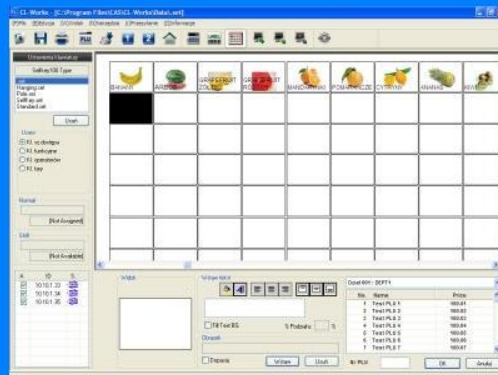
CL-Works - [C:\Program Files\CAS\CL-Works\Data1.set]

1)Plik 2)Edycja 3)Widok 4)Narzędzia 5)Przesyłanie 6)Informacje

Ustawienia Klawiatury

SetKey100 Type

Hanging.set
Pole.set
Self.ay.set
Standard.set

Usuń

Ustaw

Kl. wyjściowy
Kl. funkcyjne
Kl. operatorów
Kl. tary

Normal

[Not Assigned]

Shift

[Not Assigned]

BANANY | ARBUZY | GRAPEFRUIT ŻÓŁTY | GRAPEFRUIT RÓŻOWY | MANDARYNKI | POMARAŃCZE | CYTRYNY | ANANAS | KIWI

| ID | S |
|---|---|
| 10:01:33 | |
| 10:01:34 | |
| 10:01:35 | |

Widok

Wygląd tekstu

Fill Text BG

% Podziału %

Obrazek

Obrazek

Wybierz Usuń

Dział 001 : DEPT 1

| No. | Name | Price |
|---|---|---|
| 1 | Test PLU 1 | 100.01 |
| 2 | Test PLU 2 | 100.02 |
| 3 | Test PLU 3 | 100.03 |
| 4 | Test PLU 4 | 100.04 |
| 5 | Test PLU 5 | 100.05 |
| 6 | Test PLU 6 | 100.06 |
| 7 | Test PLU 7 | 100.07 |

Nr PLU

OK Anuluj